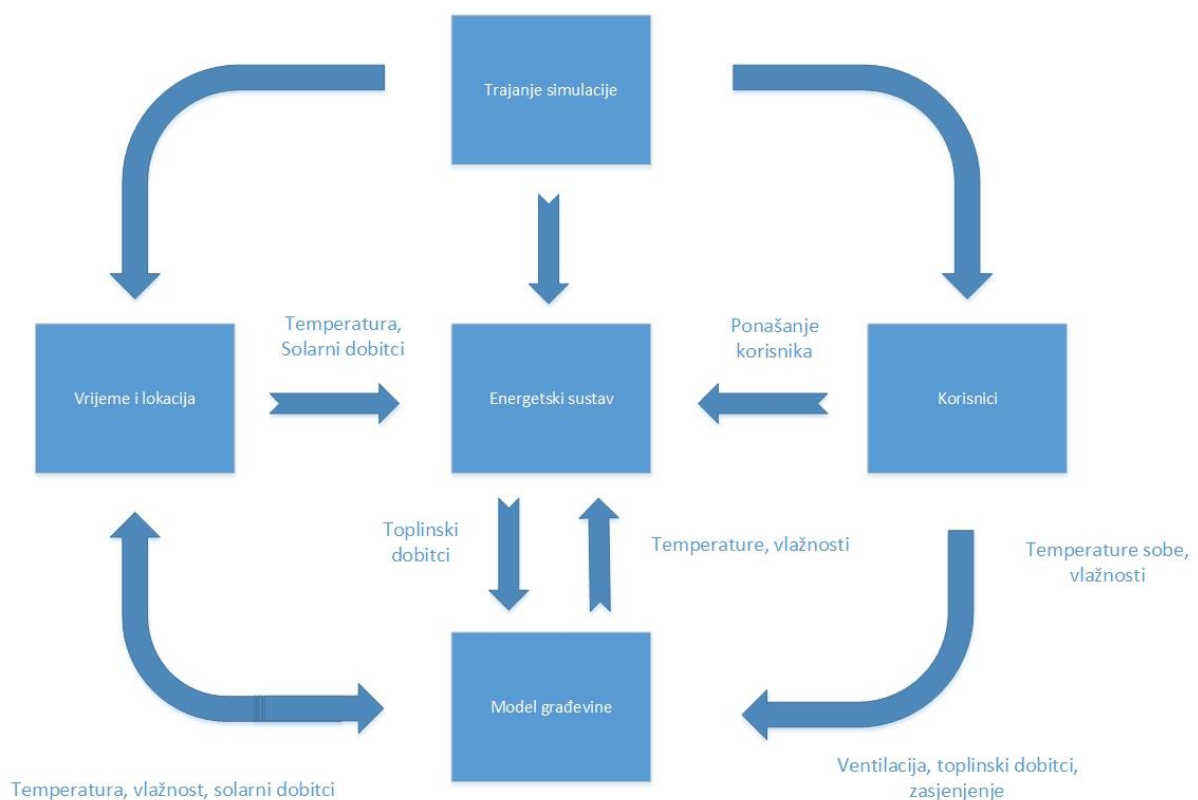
Trajanje simulacije

Temperatura, Solarni dobitci

Ponašanje korisnika

Vrijeme i lokacija

Energetski sustav

Korisnici

Toplinski dobitci

Temperature, vlažnosti

Temperature sobe, vlažnosti

Model građevine

Temperatura, vlažnost, solarni dobitci

Ventilacija, toplinski dobitci, zasjenjenje